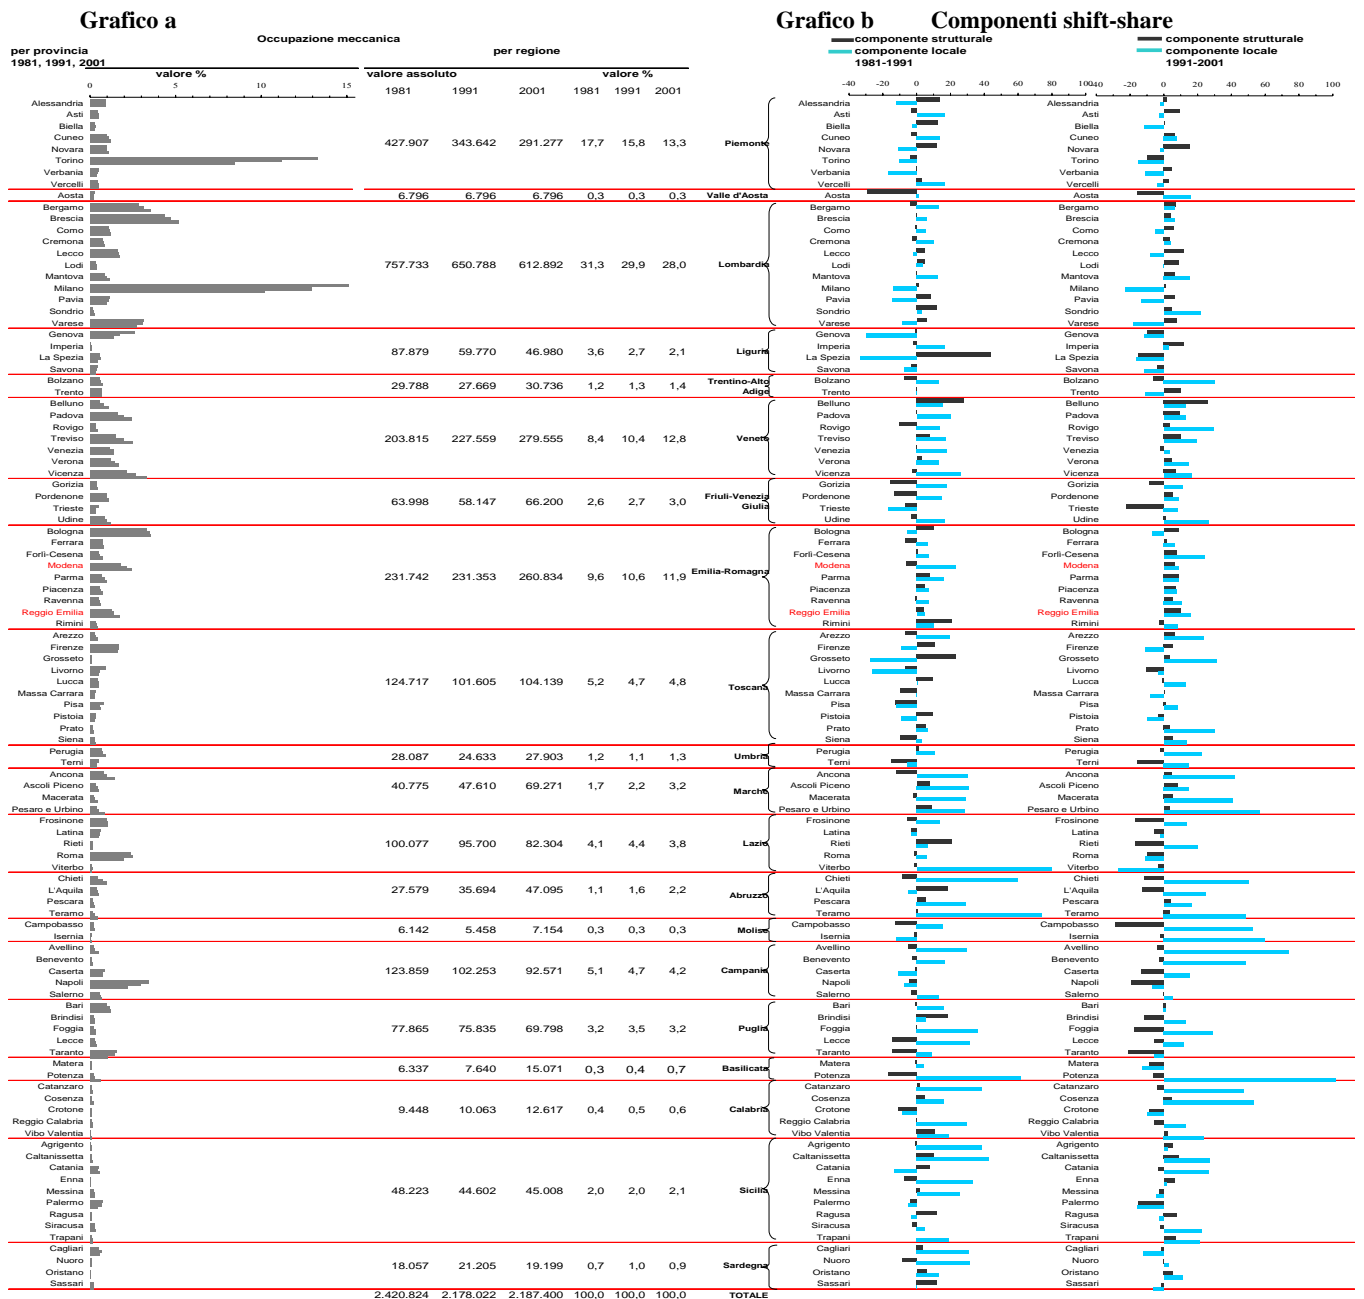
Grafico a

Occupazione meccanica

per provincia
1981, 1991, 2001

per regione

valore %

0 5 10 15

valore assoluto

valore %

| | 1981 | 1991 | 2001 | 1981 | 1991 | 2001 | |
|---|---|---|---|---|---|---|---|
| Alessandria, Asti, Biella, Cuneo, Novara, Torino, Verbania, Vercelli | 427.907 | 343.642 | 291.277 | 17,7 | 15,8 | 13,3 | Piemonte |
| Aosta | 6.796 | 6.796 | 6.796 | 0,3 | 0,3 | 0,3 | Valle d'Aosta |
| Bergamo, Brescia, Como, Cremona, Lecco, Lodi, Mantova, Milano, Pavia, Sondrio, Varese | 757.733 | 650.788 | 612.892 | 31,3 | 29,9 | 28,0 | Lombardia |
| Genova, Imperia, La Spezia, Savona | 87.879 | 59.770 | 46.980 | 3,6 | 2,7 | 2,1 | Liguria |
| Bolzano, Trento | 29.788 | 27.669 | 30.736 | 1,2 | 1,3 | 1,4 | Trentino-Alto Adige |
| Belluno, Padova, Rovigo, Treviso, Venezia, Verona, Vicenza | 203.815 | 227.559 | 279.555 | 8,4 | 10,4 | 12,8 | Veneto |
| Gorizia, Pordenone, Trieste, Udine | 63.998 | 58.147 | 66.200 | 2,6 | 2,7 | 3,0 | Friuli-Venezia Giulia |
| Bologna, Ferrara, Forlì-Cesena, Modena, Parma, Piacenza, Ravenna, Reggio Emilia, Rimini | 231.742 | 231.353 | 260.834 | 9,6 | 10,6 | 11,9 | Emilia-Romagna |
| Arezzo, Firenze, Grosseto, Livorno, Lucca, Massa Carrara, Pisa, Pistoia, Prato, Siena | 124.717 | 101.605 | 104.139 | 5,2 | 4,7 | 4,8 | Toscana |
| Perugia, Terni | 28.087 | 24.633 | 27.903 | 1,2 | 1,1 | 1,3 | Umbria |
| Ancona, Ascoli Piceno, Macerata, Pesaro e Urbino | 40.775 | 47.610 | 69.271 | 1,7 | 2,2 | 3,2 | Marche |
| Frosinone, Latina, Rieti, Roma, Viterbo | 100.077 | 95.700 | 82.304 | 4,1 | 4,4 | 3,8 | Lazio |
| Chieti, L'Aquila, Pescara, Teramo | 27.579 | 35.694 | 47.095 | 1,1 | 1,6 | 2,2 | Abruzzo |
| Campobasso, Isernia | 6.142 | 5.458 | 7.154 | 0,3 | 0,3 | 0,3 | Molise |
| Avellino, Benevento, Caserta, Napoli, Salerno | 123.859 | 102.253 | 92.571 | 5,1 | 4,7 | 4,2 | Campania |
| Bari, Brindisi, Foggia, Lecce, Taranto | 77.865 | 75.835 | 69.798 | 3,2 | 3,5 | 3,2 | Puglia |
| Matera, Potenza | 6.337 | 7.640 | 15.071 | 0,3 | 0,4 | 0,7 | Basilicata |
| Catanzaro, Cosenza, Crotone, Reggio Calabria, Vibo Valentia | 9.448 | 10.063 | 12.617 | 0,4 | 0,5 | 0,6 | Calabria |
| Agrigento, Caltanissetta, Catania, Enna, Messina, Palermo, Ragusa, Siracusa, Trapani | 48.223 | 44.602 | 45.008 | 2,0 | 2,0 | 2,1 | Sicilia |
| Cagliari, Nuoro, Oristano, Sassari | 18.057 | 21.205 | 19.199 | 0,7 | 1,0 | 0,9 | Sardegna |
| | 2.420.824 | 2.178.022 | 2.187.400 | 100,0 | 100,0 | 100,0 | TOTALE |

Grafico b Componenti shift-share

componente strutturale
componente locale
1981-1991

componente strutturale
componente locale
1991-2001

-40 -20 0 20 40 60 80 100

-40 -20 0 20 40 60 80 100

Alessandria, Asti, Biella, Cuneo, Novara, Torino, Verbania, Vercelli, Aosta, Bergamo, Brescia, Como, Cremona, Lecco, Lodi, Mantova, Milano, Pavia, Sondrio, Varese, Genova, Imperia, La Spezia, Savona, Bolzano, Trento, Belluno, Padova, Rovigo, Treviso, Venezia, Verona, Vicenza, Gorizia, Pordenone, Trieste, Udine, Bologna, Ferrara, Forlì-Cesena, Modena, Parma, Piacenza, Ravenna, Reggio Emilia, Rimini, Arezzo, Firenze, Grosseto, Livorno, Lucca, Massa Carrara, Pisa, Pistoia, Prato, Siena, Perugia, Terni, Ancona, Ascoli Piceno, Macerata, Pesaro e Urbino, Frosinone, Latina, Rieti, Roma, Viterbo, Chieti, L'Aquila, Pescara, Teramo, Campobasso, Isernia, Avellino, Benevento, Caserta, Napoli, Salerno, Bari, Brindisi, Foggia, Lecce, Taranto, Matera, Potenza, Catanzaro, Cosenza, Crotone, Reggio Calabria, Vibo Valentia, Agrigento, Caltanissetta, Catania, Enna, Messina, Palermo, Ragusa, Siracusa, Trapani, Cagliari, Nuoro, Oristano, Sassari